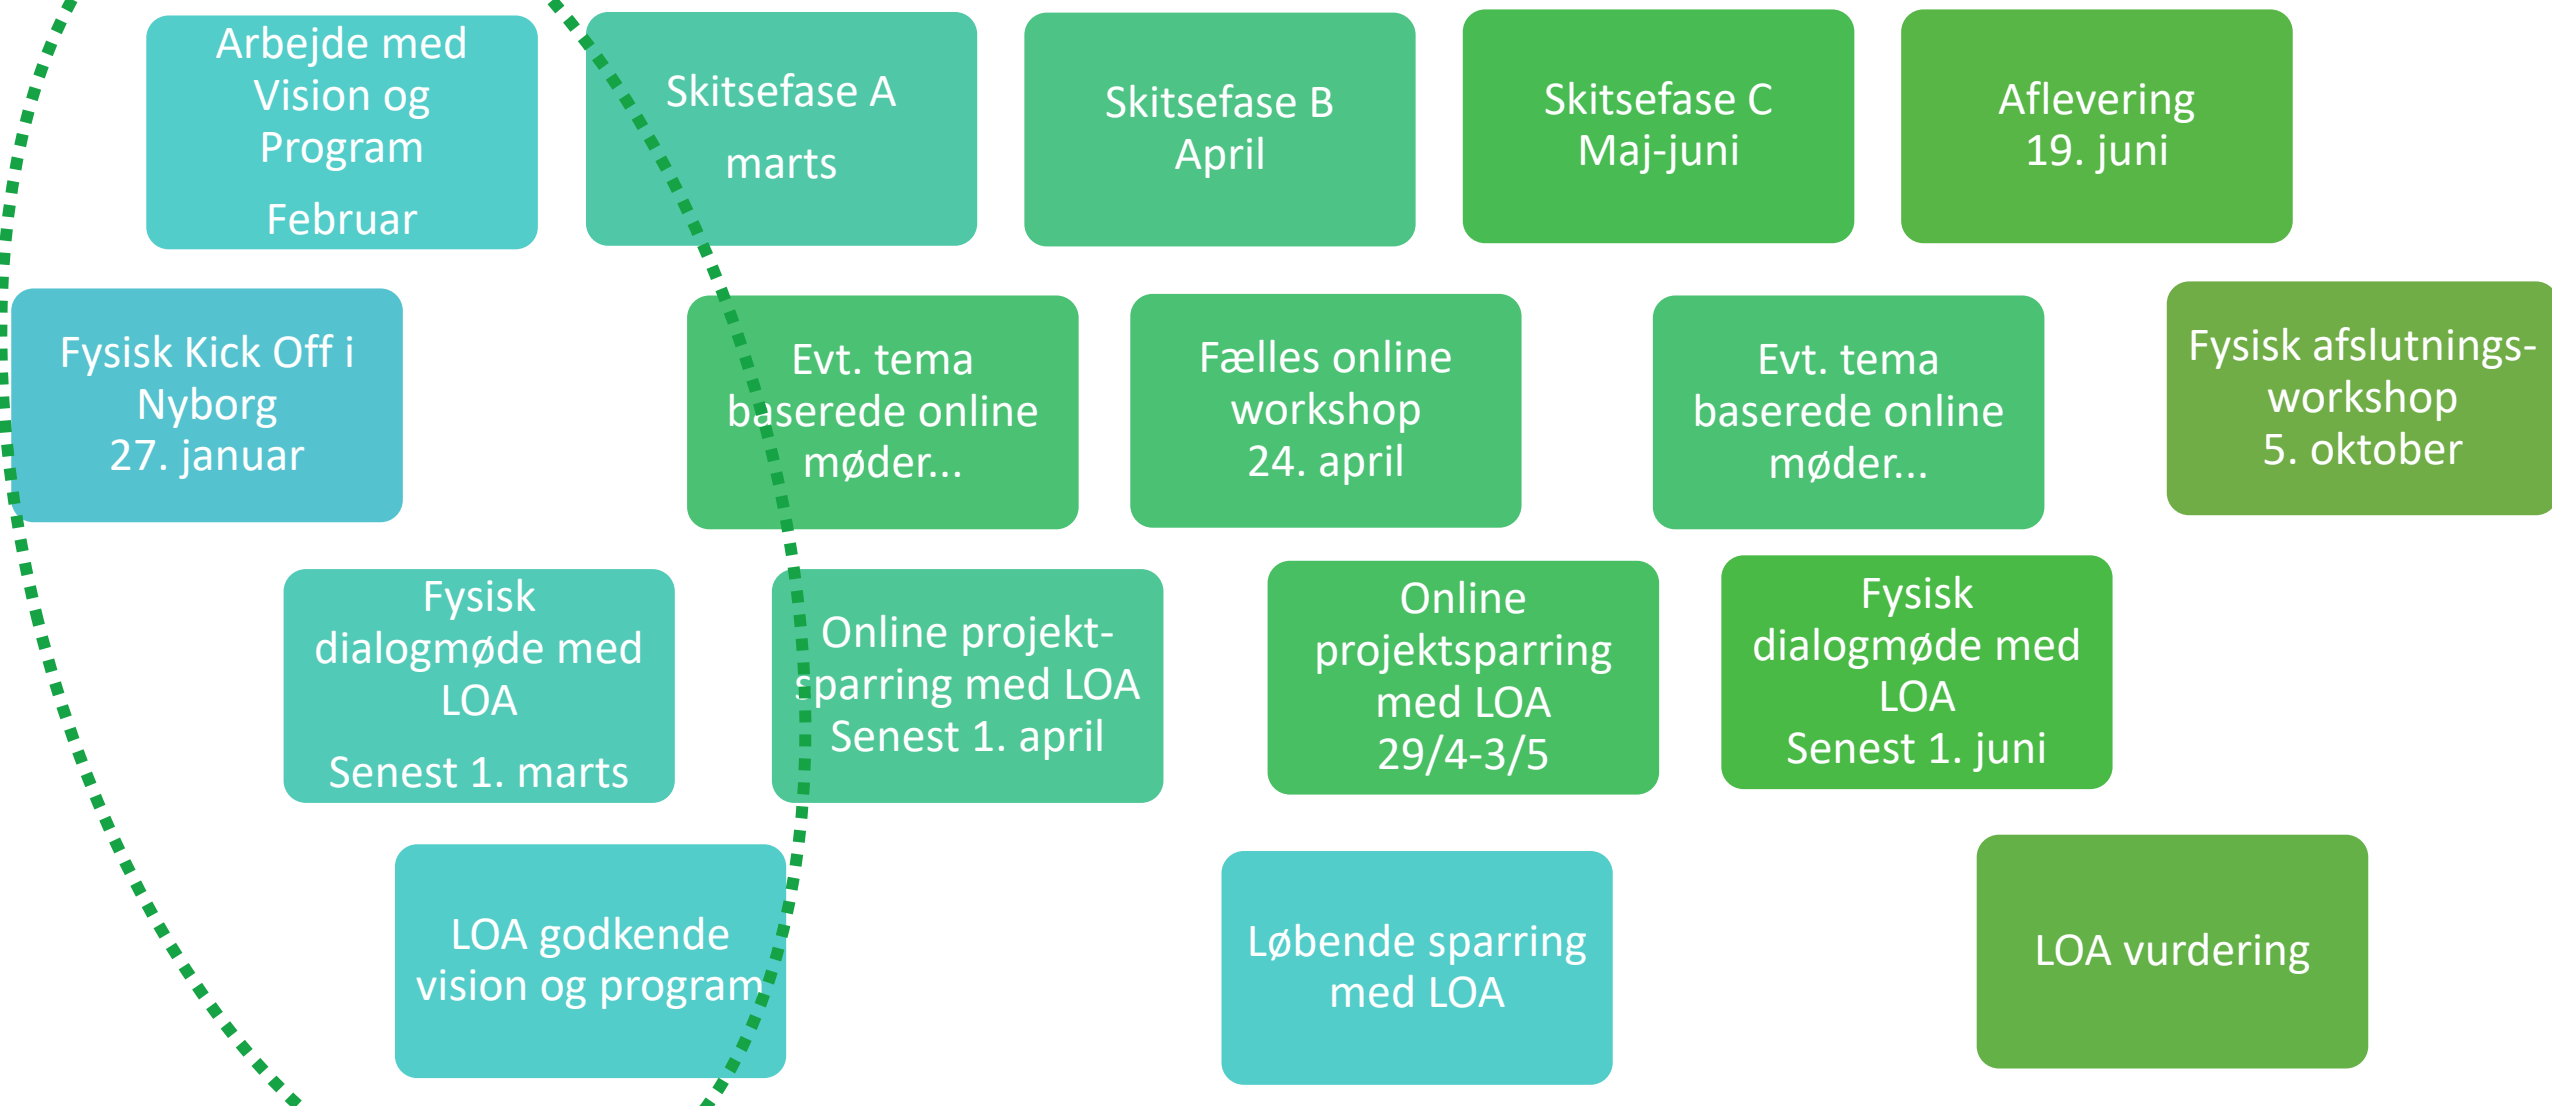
Arbejde med Vision og Program

Februar

Skitsefase A

marts

Skitsefase B
April

Skitsefase C
Maj-juni

Aflevering
19. juni

Fysisk Kick Off i Nyborg
27. januar

Evt. tema baserede online møder...

Fælles online workshop
24. april

Evt. tema baserede online møder...

Fysisk afslutnings-workshop
5. oktober

Fysisk dialogmøde med LOA

Senest 1. marts

Online projekt-sparring med LOA
Senest 1. april

Online projektsparring med LOA
29/4-3/5

Fysisk dialogmøde med LOA
Senest 1. juni

LOA godkende vision og program

Løbende sparring med LOA

LOA vurdering